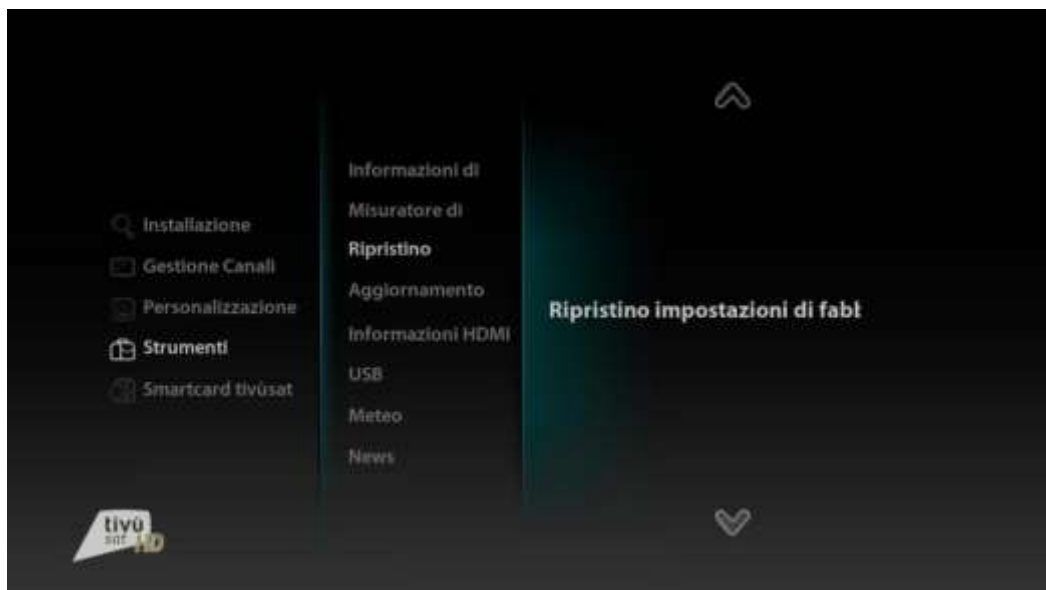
Installazione
Gestione Canali
Personalizzazione
Strumenti
Smartcard tivùsat

Informazioni di
Misuratore di
Ripristino
Aggiornamento
Informazioni HDMI
USB
Meteo
News

Ripristino impostazioni di fabb

tivù sat HD